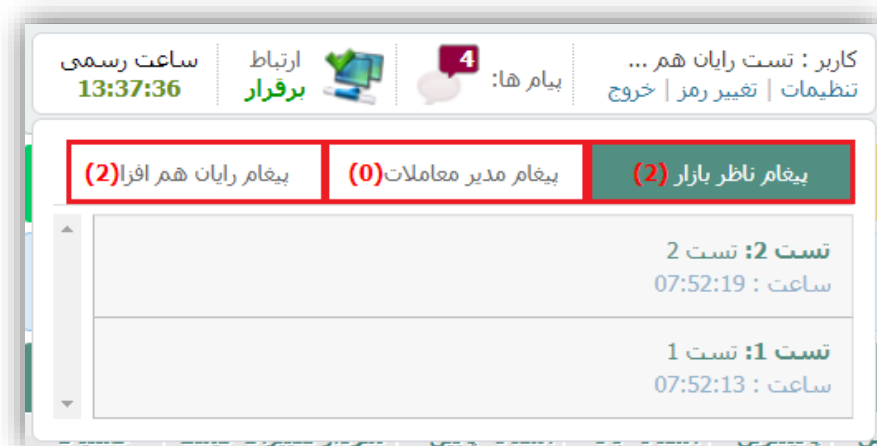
کاربر : تست رایان هم ...
تنظیمات | تغییر رمز | خروج

پیام ها: 4

ارتباط
برقرار

ساعت رسمی
13:37:36

پیغام ناظر بازار (2)
پیغام مدیر معاملات(0)
پیغام رایان هم افزا(2)

تست 2: تست 2
ساعت : 07:52:19

تست 1: تست 1
ساعت : 07:52:13